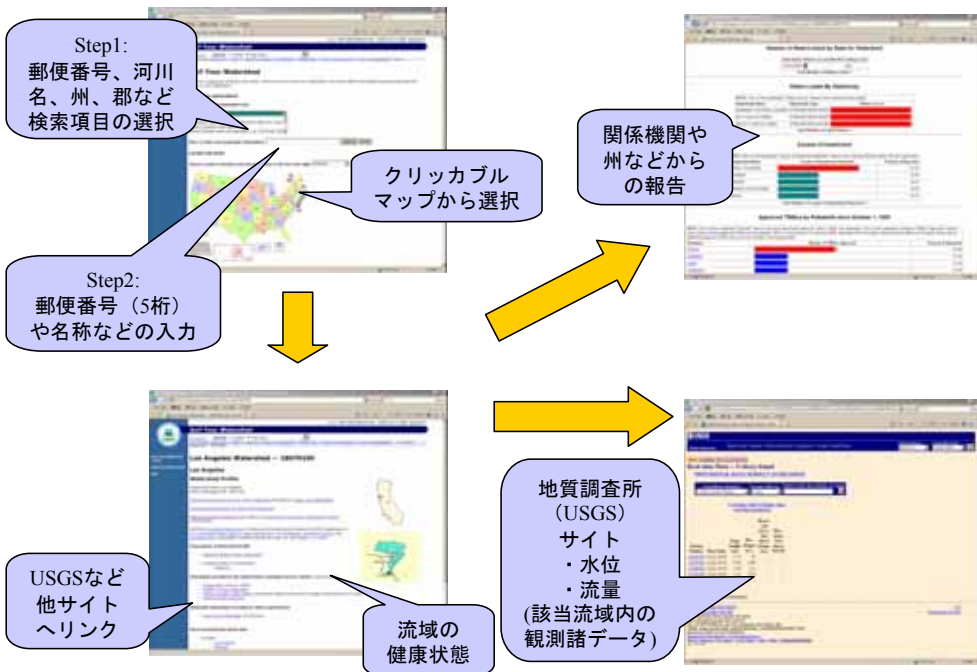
Step1:
郵便番号、河川名、州、郡など検索項目の選択

クリッカブルマップから選択

Step2:
郵便番号（5桁）や名称などの入力

関係機関や州などからの報告

Los Angeles Watershed -- 18070105

USGSなど他サイトへリンク

流域の健康状態

地質調査所（USGS）サイト
・水位
・流量
(該当流域内の観測諸データ)